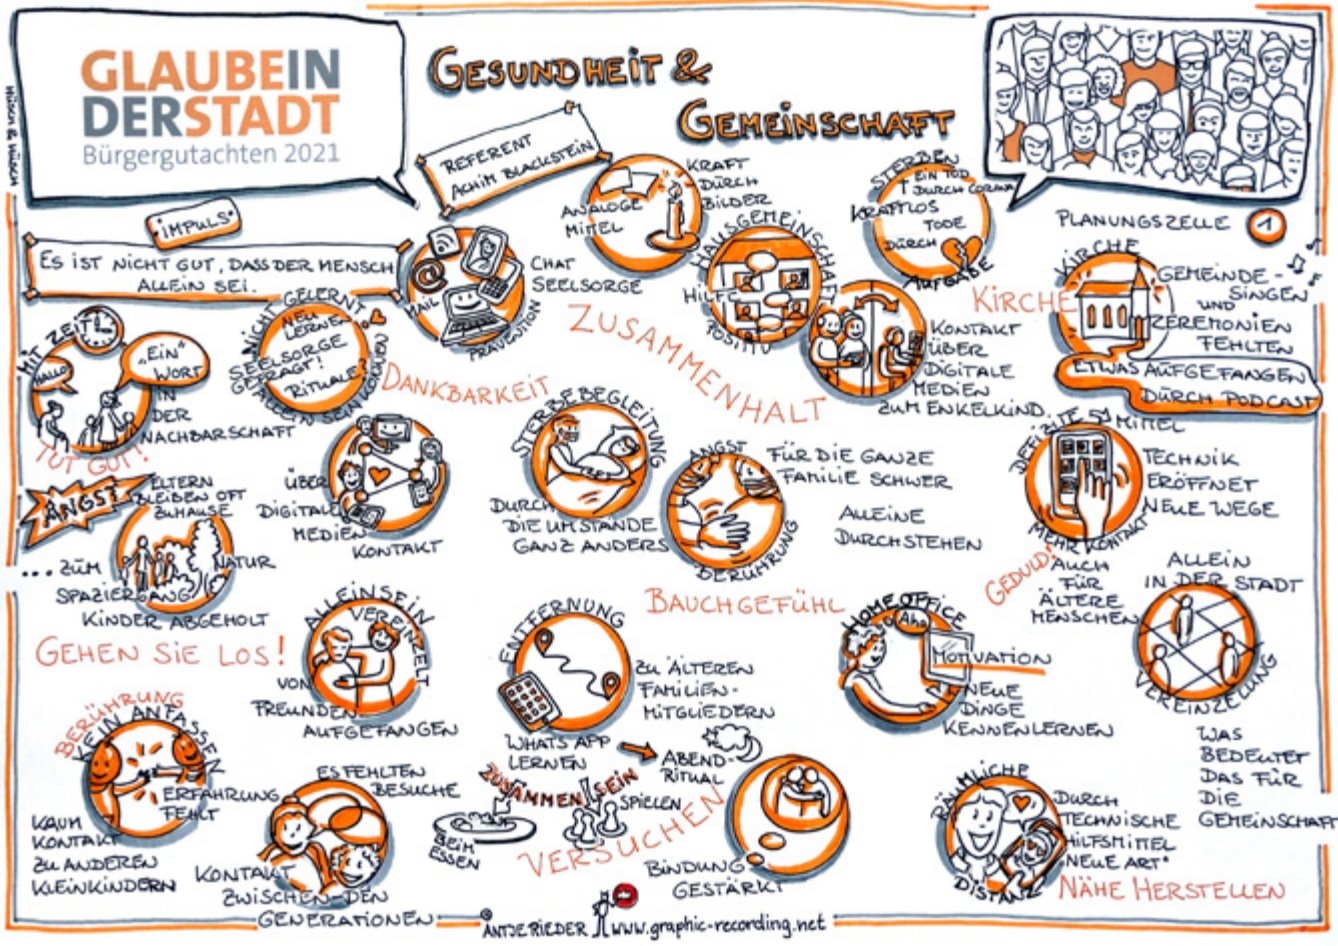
Müller & Müller

GLAUBEIN DERSTADT
Bürgergutachten 2021

GESUNDHEIT & GEMEINSCHAFT

REFERENT ACHIM BLACKSTEIN

IMPULS

ES IST NICHT GUT, DASS DER MENSCH ALLEIN SEI.

MAIL

CHAT SEELSORGE

PRÄVENTION

ANALOGE MITTEL

KRAFT DURCH BILDER

HAUSGEMEINSCHAFT

HILFE

POSITIV

STERBEN
EIN TOD DURCH CORONA
KRAFTLOS
TODE
DURCH
AUFGABE

PLANUNGSZELLE 1

KIRCHE

KIRCHE

GEMEINDE-SINGEN UND ZEREMONIEN FEHLTEN

ETWAS AUFGEFANGEN DURCH PODCAST

MIT ZEIT!

HALLO

„EIN" WORT IN DER NACHBARSCHAFT

TUT GUT!

NICHT GELERNT
NEU LERNEN
SEELSORGE GEFRAGT!
RITUALE?
ALLEIN SEIN KÖNNEN

ZUSAMMENHALT

KONTAKT ÜBER DIGITALE MEDIEN ZUM ENKELKIND.

DANKBARKEIT

STERBEBEGLEITUNG

ANGST

FÜR DIE GANZE FAMILIE SCHWER

DEFIZIT HILFSMITTEL

TECHNIK ERÖFFNET NEUE WEGE

ANGST

ELTERN BLEIBEN OFT ZUHAUSE

ÜBER DIGITALE MEDIEN

KONTAKT

DURCH DIE UMSTÄNDE GANZ ANDERS

LINDERN

BERÜHRUNG

ALLEINE DURCHSTEHEN

MEHR KONTAKT

GEDULD!

AUCH FÜR ÄLTERE MENSCHEN

ALLEIN IN DER STADT

... ZUM SPAZIERGANG

NATUR

KINDER ABGEHOLT

GEHEN SIE LOS!

ALLEINSEIN VEREINZELT

VON FREUNDEN AUFGEFANGEN

ENTFERNUNG

ZU ÄLTEREN FAMILIEN-MITGLIEDERN

BAUCHGEFÜHL

HOMEOFFICE

MOTIVATION

NEUE DINGE KENNENLERNEN

VEREINZELUNG

BERÜHRUNG
KEIN ANFASSEN

ERFAHRUNG FEHLT

KAUM KONTAKT ZU ANDEREN KLEINKINDERN

ES FEHLTEN BESUCHE

KONTAKT ZWISCHEN DEN GENERATIONEN

WHATS APP LERNEN

ABEND-RITUAL

ZUSAMMEN SEIN

BEIM ESSEN

SPIELEN

VERSUCHEN

BINDUNG GESTÄRKT

RÄUMLICHE DISTANZ

DURCH TECHNISCHE HILFSMITTEL „NEUE ART"

NÄHE HERSTELLEN

WAS BEDEUTET DAS FÜR DIE GEMEINSCHAFT

ANTJE RIEDER www.graphic-recording.net